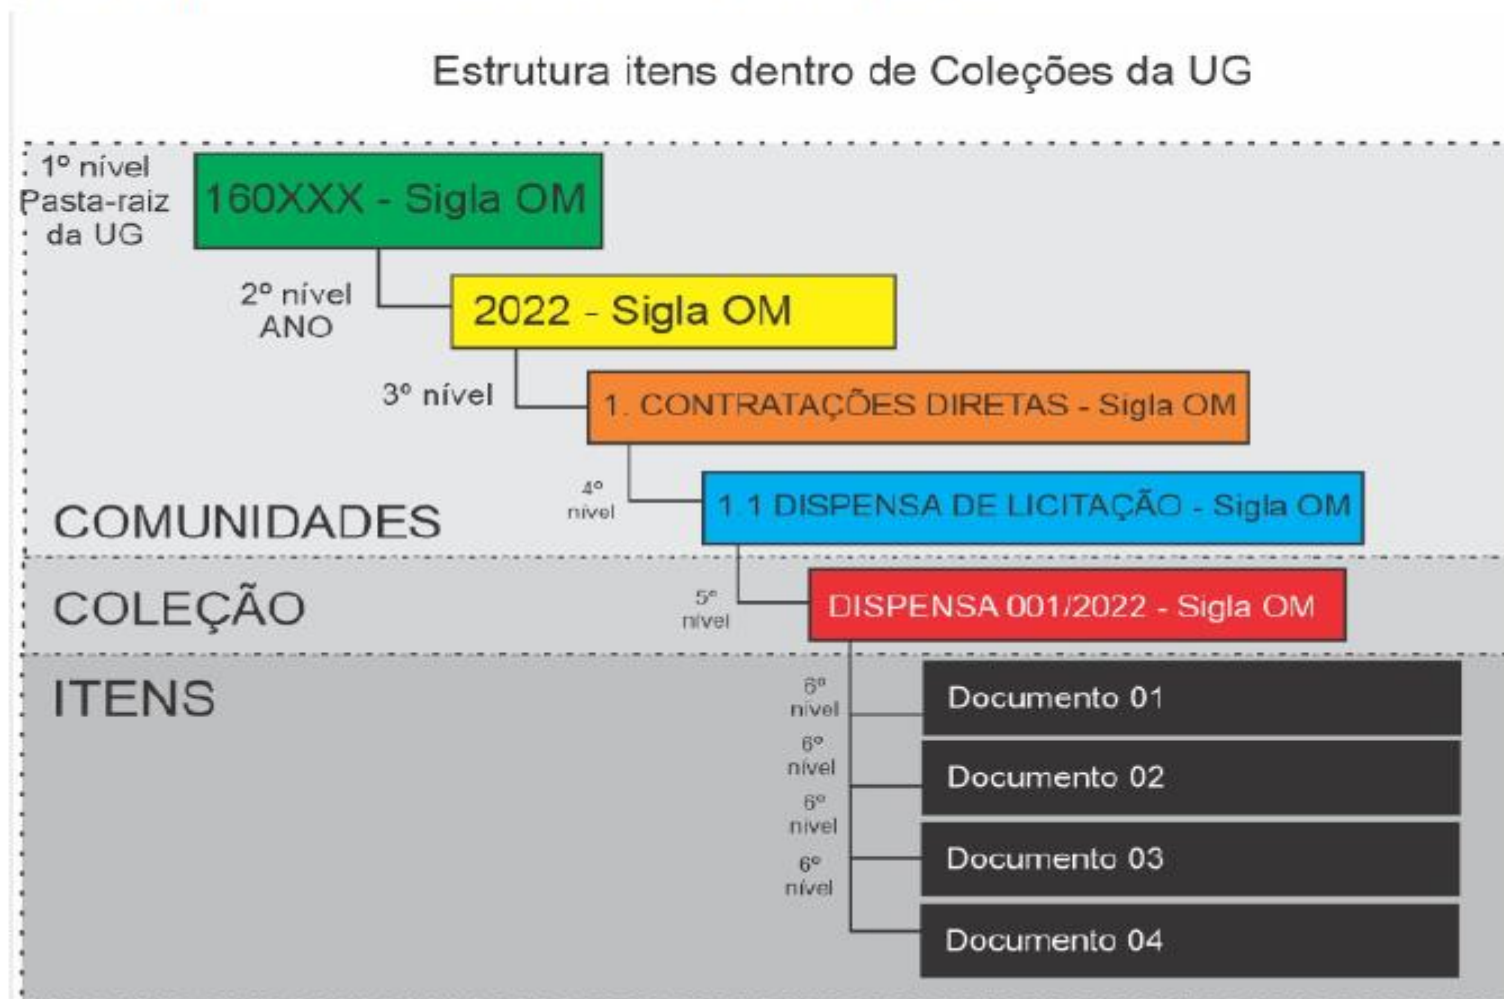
Estrutura itens dentro de Coleções da UG

1º nível Pasta-raiz da UG

160XXX - Sigla OM

2º nível ANO

2022 - Sigla OM

3º nível

1. CONTRATAÇÕES DIRETAS - Sigla OM

4º nível

1.1 DISPENSA DE LICITAÇÃO - Sigla OM

COMUNIDADES

COLEÇÃO

5º nível

DISPENSA 001/2022 - Sigla OM

ITENS

6º nível

Documento 01

6º nível

Documento 02

6º nível

Documento 03

6º nível

Documento 04